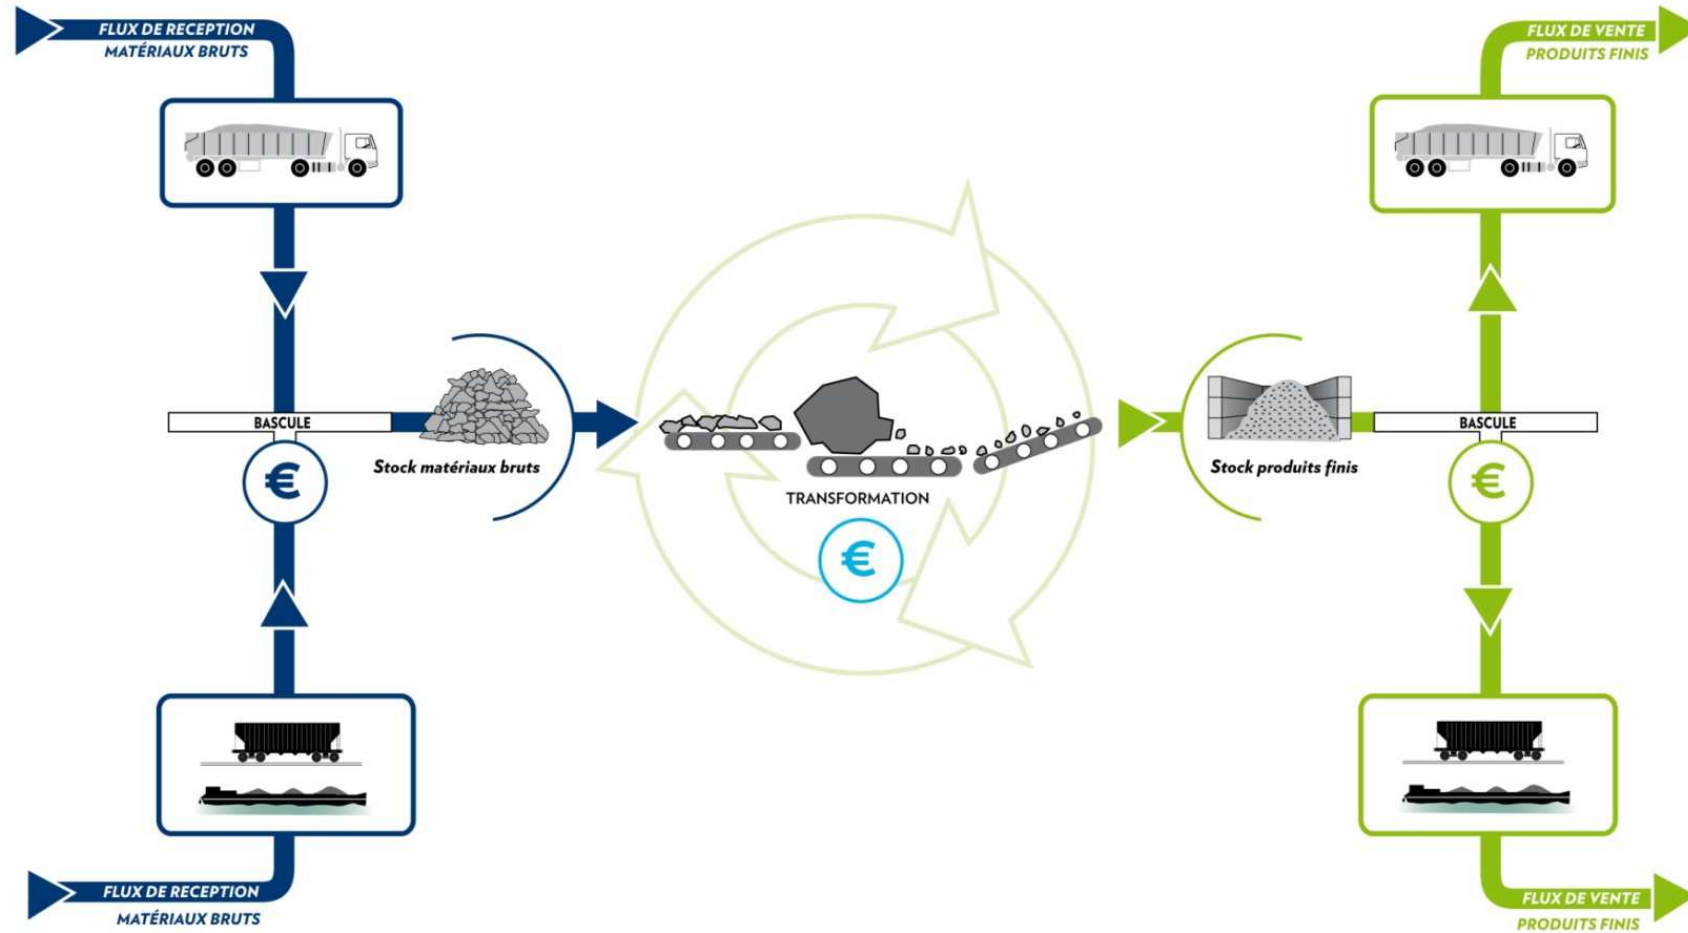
FLUX DE RECEPTION
MATÉRIAUX BRUTS

FLUX DE VENTE
PRODUITS FINIS

BASCULE

€

Stock matériaux bruts

TRANSFORMATION

€

Stock produits finis

BASCULE

€

FLUX DE RECEPTION
MATÉRIAUX BRUTS

FLUX DE VENTE
PRODUITS FINIS